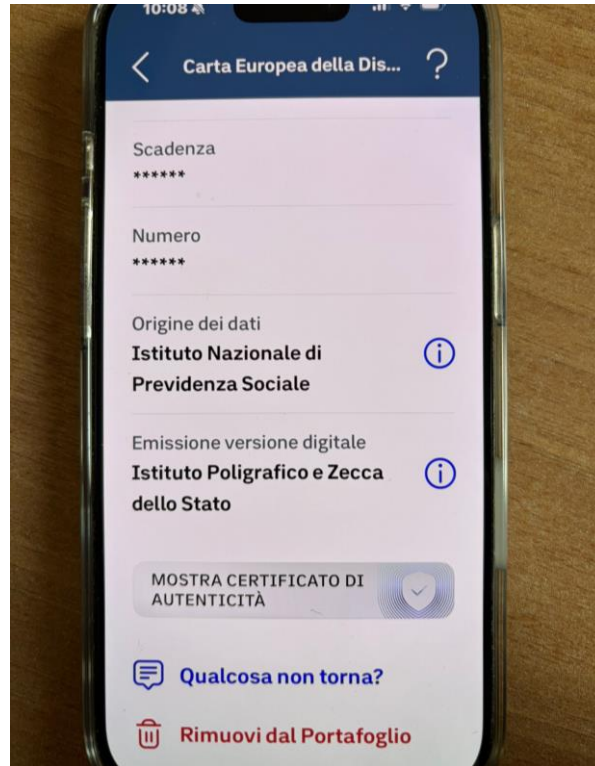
10:08

Carta Europea della Dis...

Scadenza
******

Numero
******

Origine dei dati
Istituto Nazionale di Previdenza Sociale

Emissione versione digitale
Istituto Poligrafico e Zecca dello Stato

MOSTRA CERTIFICATO DI AUTENTICITÀ

Qualcosa non torna?

Rimuovi dal Portafoglio